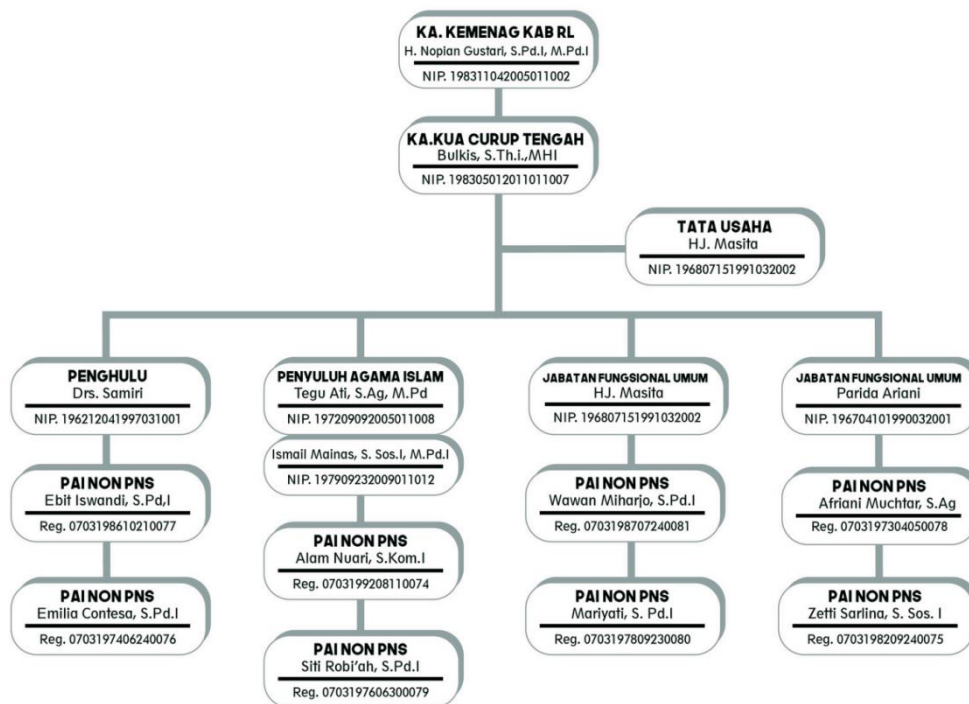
KA. KEMENAG KAB RL
H. Nopian Gustari, S.Pd.I, M.Pd.I
NIP. 198311042005011002

KA.KUA CURUP TENGAH
Bulkis, S.Th.i.,MHI
NIP. 198305012011011007

TATA USAHA
HJ. Masita
NIP. 196807151991032002

PENGHULU
Drs. Samiri
NIP. 196212041997031001

PAI NON PNS
Ebit Iswandi, S.Pd,I
Reg. 0703198610210077

PAI NON PNS
Emilia Contesa, S.Pd.I
Reg. 0703197406240076

PENYULUH AGAMA ISLAM
Tegu Ati, S.Ag, M.Pd
NIP. 197209092005011008

Ismail Mainas, S. Sos.I, M.Pd.I
NIP. 197909232009011012

PAI NON PNS
Alam Nuari, S.Kom.I
Reg. 0703199208110074

PAI NON PNS
Siti Robi'ah, S.Pd.I
Reg. 0703197606300079

JABATAN FUNGSIONAL UMUM
HJ. Masita
NIP. 196807151991032002

PAI NON PNS
Wawan Miharjo, S.Pd.I
Reg. 0703198707240081

PAI NON PNS
Mariyati, S. Pd.I
Reg. 0703197809230080

JABATAN FUNGSIONAL UMUM
Parida Ariani
NIP. 196704101990032001

PAI NON PNS
Afriani Muchtar, S.Ag
Reg. 0703197304050078

PAI NON PNS
Zetti Sarlina, S. Sos. I
Reg. 0703198209240075